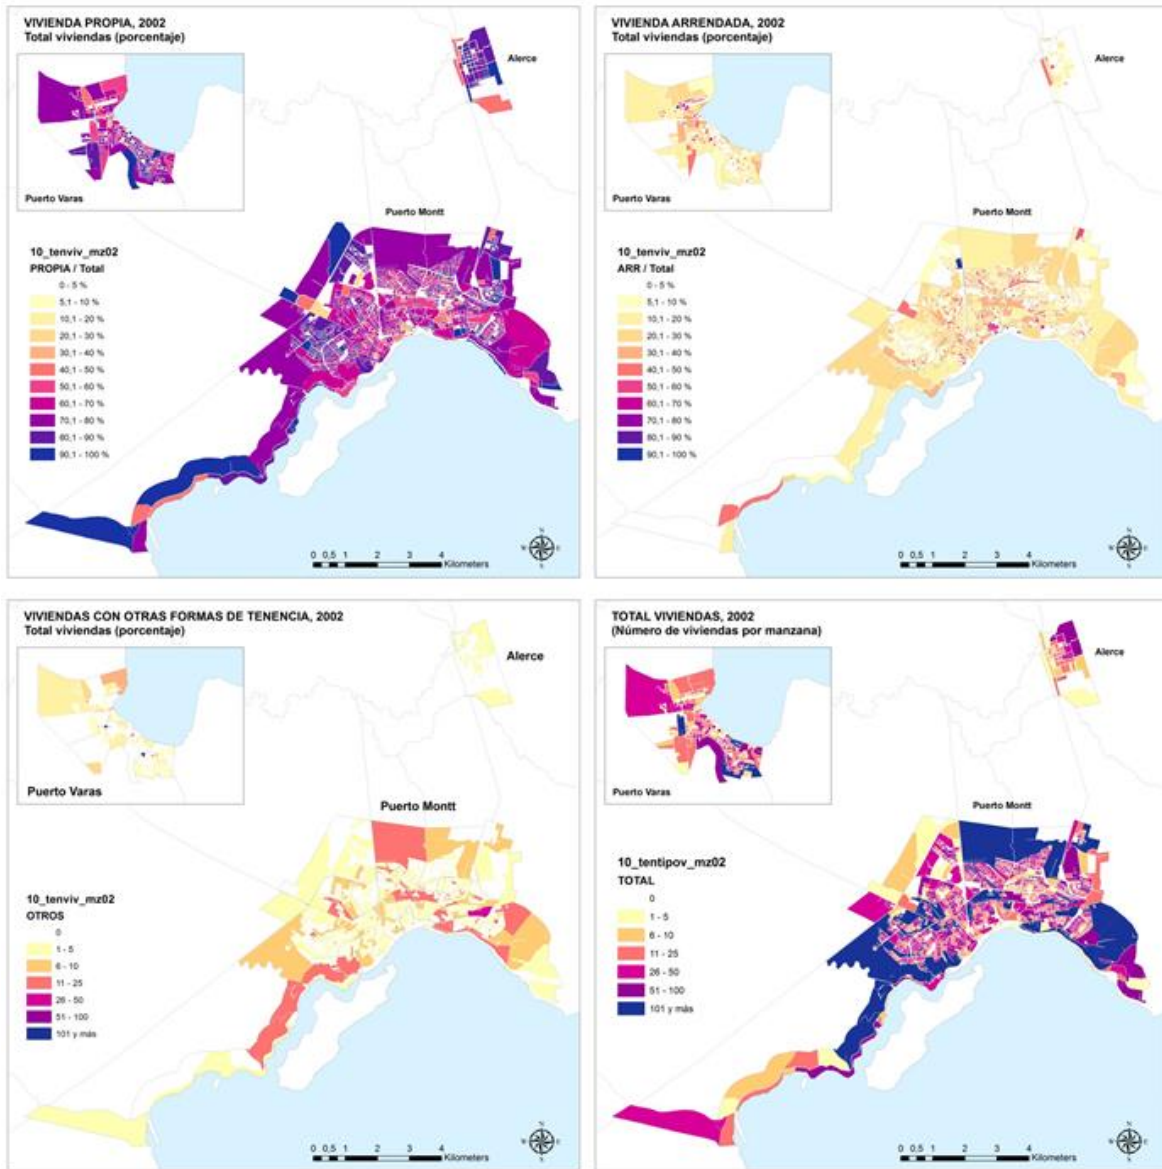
VIVIENDA PROPIA, 2002
Total viviendas (porcentaje)

Alerce

Puerto Varas

Puerto Montt

10_tenviv_mz02
PROPIA / Total
0 - 5 %
5,1 - 10 %
10,1 - 20 %
20,1 - 30 %
30,1 - 40 %
40,1 - 50 %
50,1 - 60 %
60,1 - 70 %
70,1 - 80 %
80,1 - 90 %
90,1 - 100 %

0 0,5 1 2 3 4 Kilometers

VIVIENDA ARRENDADA, 2002
Total viviendas (porcentaje)

Alerce

Puerto Varas

Puerto Montt

10_tenviv_mz02
ARR / Total
0 - 5 %
5,1 - 10 %
10,1 - 20 %
20,1 - 30 %
30,1 - 40 %
40,1 - 50 %
50,1 - 60 %
60,1 - 70 %
70,1 - 80 %
80,1 - 90 %
90,1 - 100 %

0 0,5 1 2 3 4 Kilometers

VIVIENDAS CON OTRAS FORMAS DE TENENCIA, 2002
Total viviendas (porcentaje)

Alerce

Puerto Varas

Puerto Montt

10_tenviv_mz02
OTROS
0
1 - 5
6 - 10
11 - 25
26 - 50
51 - 100
101 y más

0 0,5 1 2 3 4 Kilometers

TOTAL VIVIENDAS, 2002
(Número de viviendas por manzana)

Alerce

Puerto Varas

Puerto Montt

10_tentipov_mz02
TOTAL
0
1 - 5
6 - 10
11 - 25
26 - 50
51 - 100
101 y más

0 0,5 1 2 3 4 Kilometers